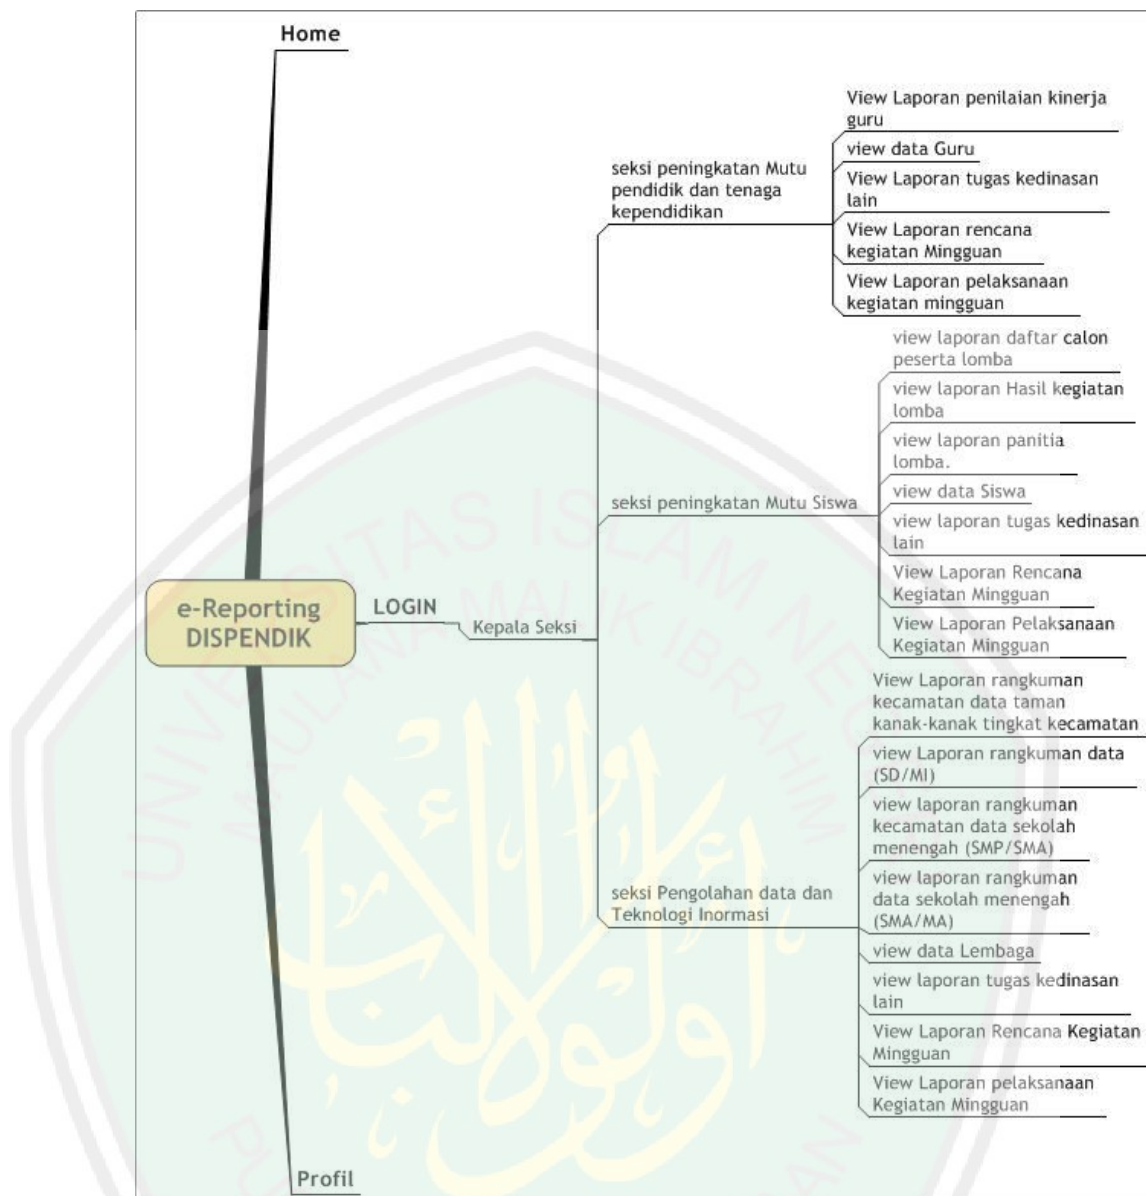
Home

e-Reporting DISPENDIK

LOGIN

Kepala Seksi

seksi peningkatan Mutu pendidik dan tenaga kependidikan

View Laporan penilaian kinerja guru

view data Guru

View Laporan tugas kedinasan lain

View Laporan rencana kegiatan Mingguan

View Laporan pelaksanaan kegiatan mingguan

seksi peningkatan Mutu Siswa

view laporan daftar calon peserta lomba

view laporan Hasil kegiatan lomba

view laporan panitia lomba.

view data Siswa

view laporan tugas kedinasan lain

View Laporan Rencana Kegiatan Mingguan

View Laporan Pelaksanaan Kegiatan Mingguan

seksi Pengolahan data dan Teknologi Inormasi

View Laporan rangkuman kecamatan data taman kanak-kanak tingkat kecamatan

view Laporan rangkuman data (SD/MI)

view laporan rangkuman kecamatan data sekolah menengah (SMP/SMA)

view laporan rangkuman data sekolah menengah (SMA/MA)

view data Lembaga

view laporan tugas kedinasan lain

View Laporan Rencana Kegiatan Mingguan

View Laporan pelaksanaan Kegiatan Mingguan

Profil